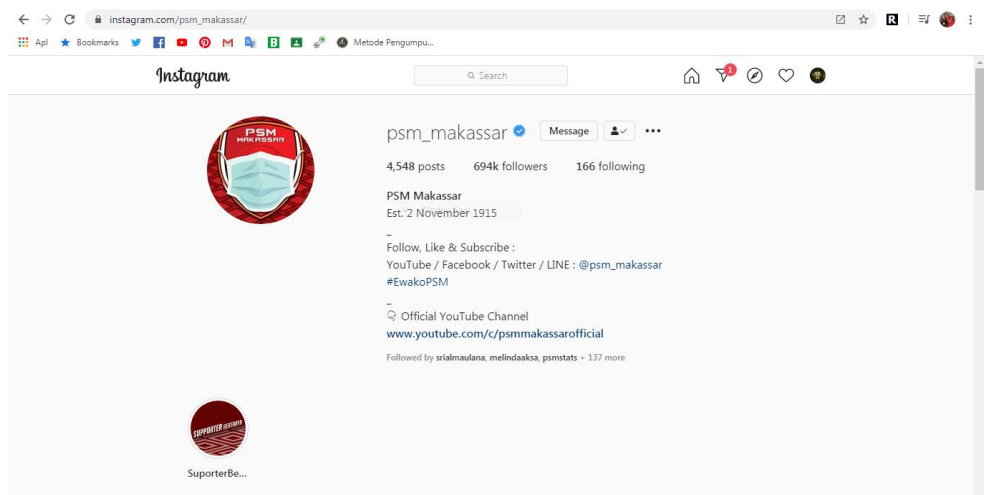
instagram.com/psm_makassar/

Apl Bookmarks M B Metode Pengumpu...

Instagram

Search

1

PSM MAKASSAR

psm_makassar Message

4,548 posts 694k followers 166 following

PSM Makassar
Est. 2 November 1915

_
Follow, Like & Subscribe :
YouTube / Facebook / Twitter / LINE : @psm_makassar
#EwakoPSM

_
Official YouTube Channel
www.youtube.com/c/psmmakassarofficial

Followed by srialmaulana, melindaaksa, psmstats + 137 more

SUPPORTER

SuporterBe...